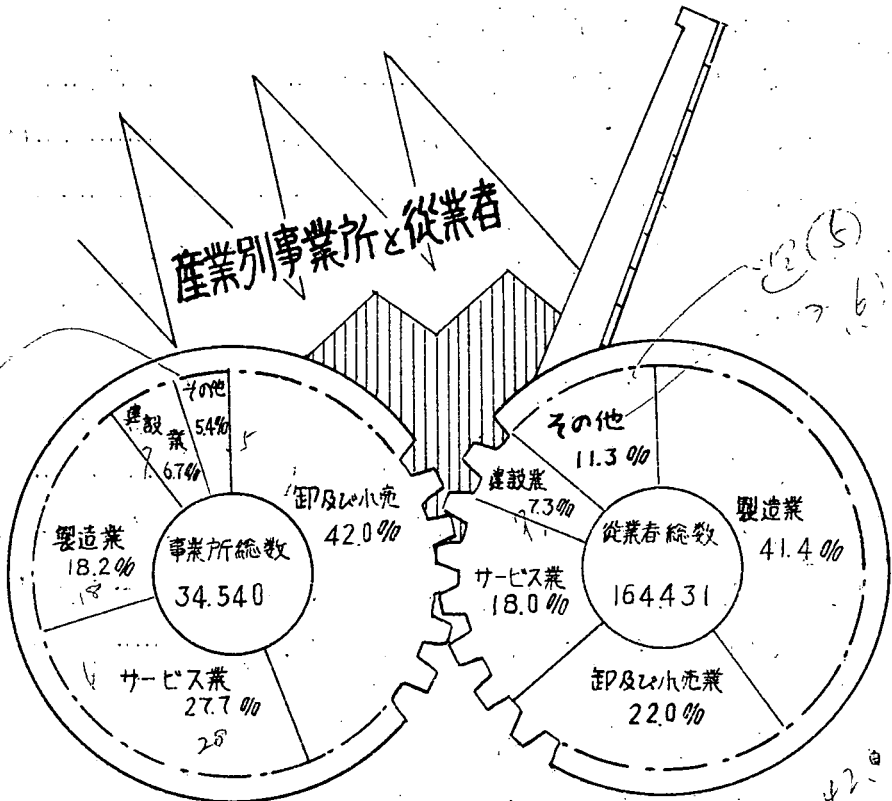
産業別事業所と従業者

その他 5.4%
建設業 6.7%
卸及び小売 42.0%
製造業 18.2%
事業所総数 34.540
サービス業 27.7%

その他 11.3%
建設業 7.3%
製造業 41.4%
従業者総数 164431
サービス業 18.0%
卸及び小売業 22.0%

5
7
18
20
12(5)
7 6
42